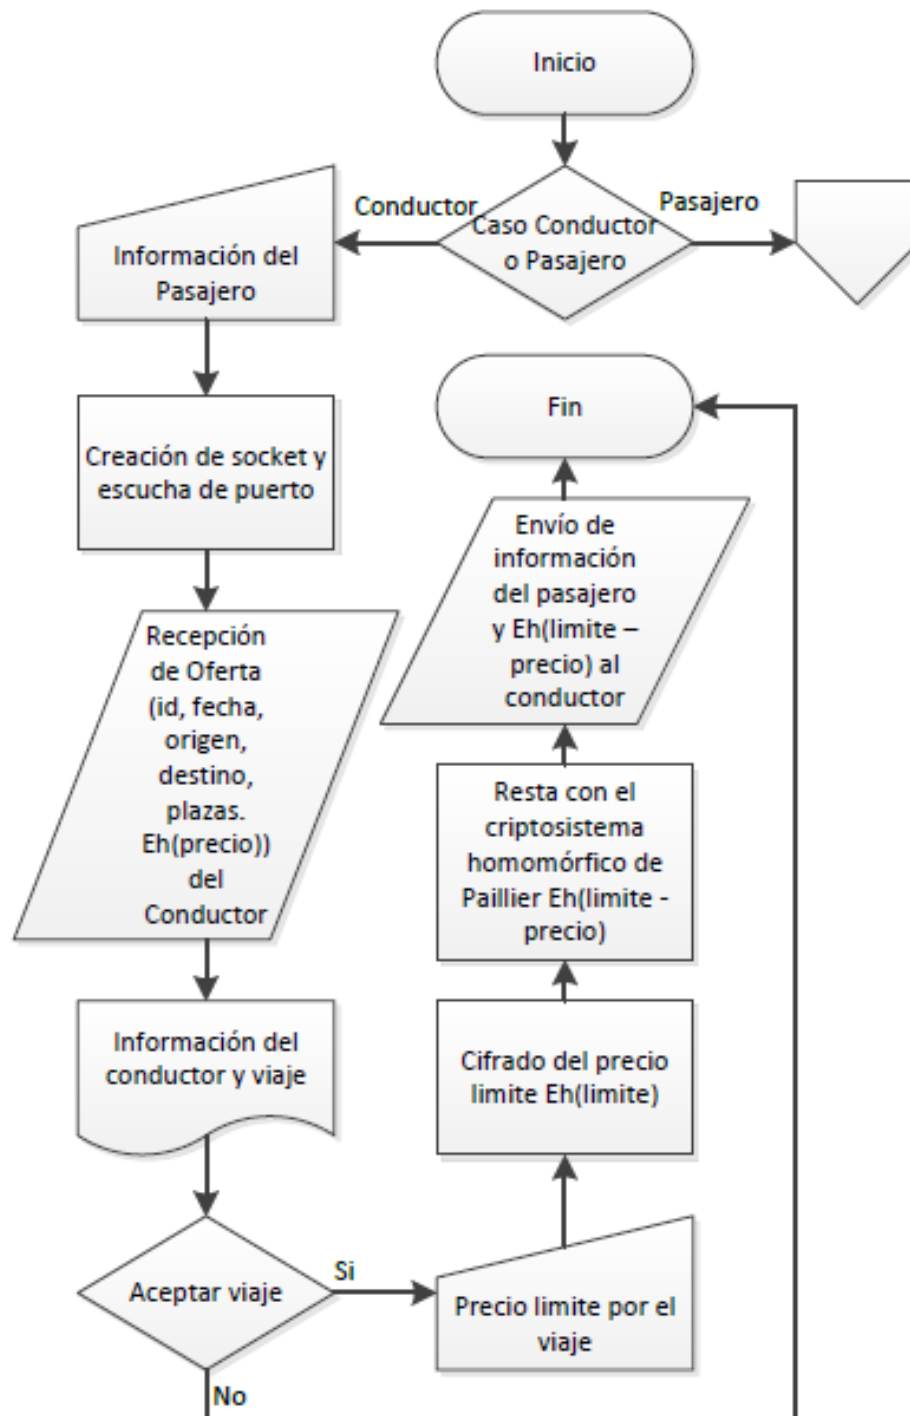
Inicio

Conductor

Caso Conductor o Pasajero

Pasajero

Información del Pasajero

Creación de socket y escucha de puerto

Recepción de Oferta (id, fecha, origen, destino, plazas. Eh(precio)) del Conductor

Información del conductor y viaje

Aceptar viaje

Si

No

Precio limite por el viaje

Cifrado del precio limite Eh(limite)

Resta con el criptosistema homomórfico de Paillier Eh(limite - precio)

Envío de información del pasajero y Eh(limite – precio) al conductor

Fin